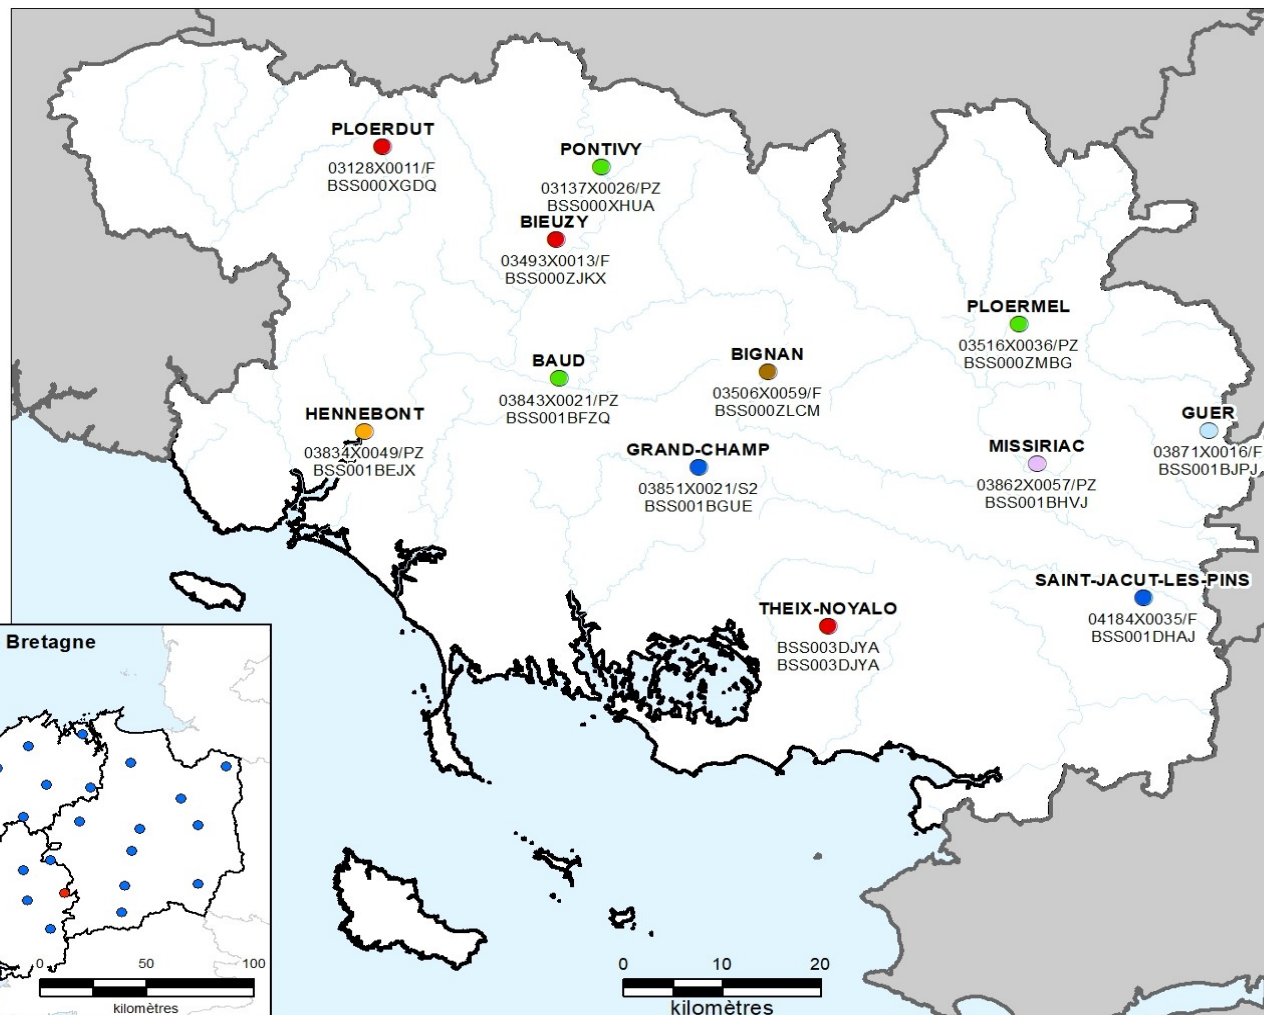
PLOERDUT
03128X0011/F
BSS000XGDQ

PONTIVY
03137X0026/PZ
BSS000XHUA

BIEUZY
03493X0013/F
BSS000ZJKX

PLOERMEL
03516X0036/PZ
BSS000ZMBG

BAUD
03843X0021/PZ
BSS001BFZQ

BIGNAN
03506X0059/F
BSS000ZLCM

HENNEBONT
03834X0049/PZ
BSS001BEJX

GUER
03871X0016/F
BSS001BJPJ

GRAND-CHAMP
03851X0021/S2
BSS001BGUE

MISSIRIAC
03862X0057/PZ
BSS001BHVJ

SAINT-JACUT-LES-PINS
04184X0035/F
BSS001DHAJ

THEIX-NOYALO
BSS003DJYA
BSS003DJYA

Bretagne

0 50 100
kilomètres

0 10 20
kilomètres